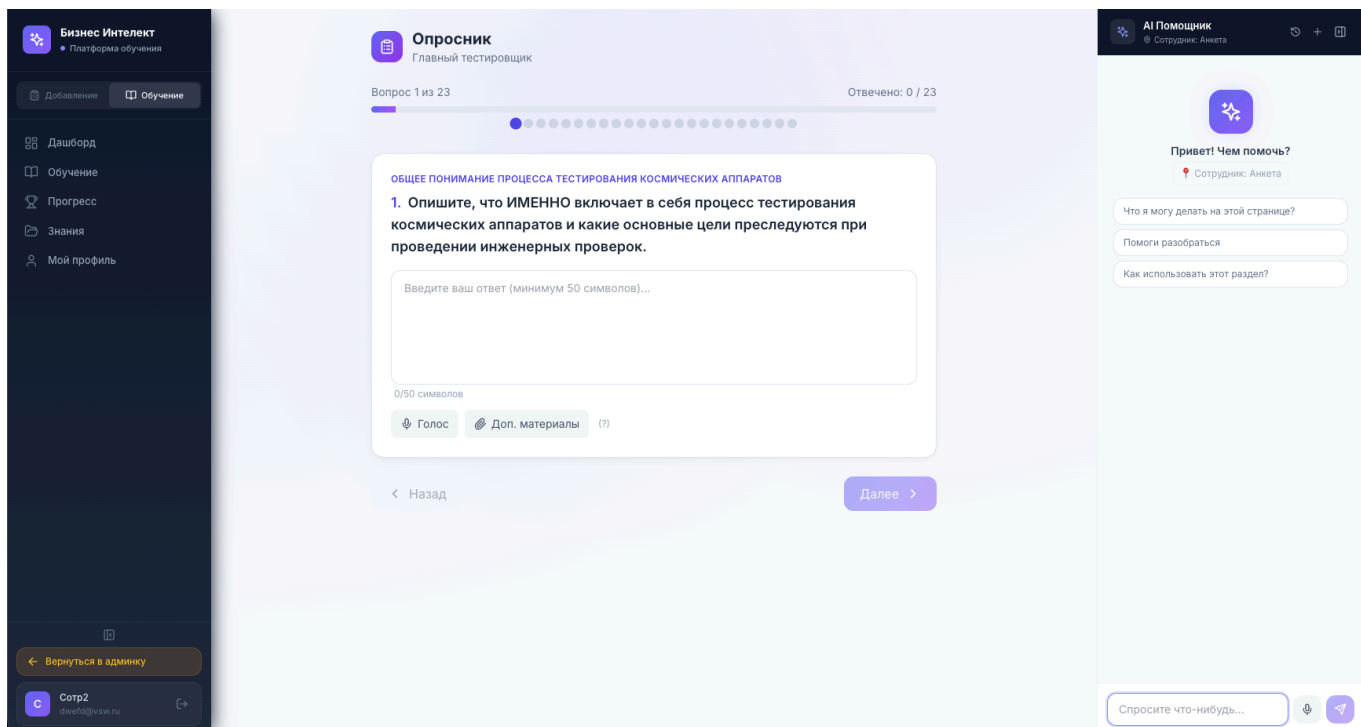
Бизнес Интелект
Платформа обучения

Добавление
Обучение

Дашборд
Обучение
Прогресс
Знания
Мой профиль

← Вернуться в админку

С
Сотр2
dwefd@vsw.ru

Опросник
Главный тестировщик

Вопрос 1 из 23
Отвечено: 0 / 23

ОБЩЕЕ ПОНИМАНИЕ ПРОЦЕССА ТЕСТИРОВАНИЯ КОСМИЧЕСКИХ АППАРАТОВ

1. Опишите, что ИМЕННО включает в себя процесс тестирования космических аппаратов и какие основные цели преследуются при проведении инженерных проверок.

Введите ваш ответ (минимум 50 символов)...

0/50 символов

Голос
Доп. материалы
(?)

‹ Назад
Далее ›

AI Помощник
Сотрудник: Анкета

Привет! Чем помочь?
Сотрудник: Анкета

Что я могу делать на этой странице?
Помоги разобраться
Как использовать этот раздел?

Спросите что-нибудь...